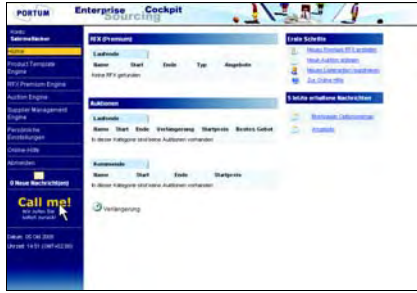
PORTUM

Enterprise Sourcing Cockpit

Hallo Tabinaflinder

Home

Product Template Engine

RFX Premium Engine

Auction Engine

Supplier Management Engine

Persönliche Einstellungen

Online-Hilfe

Abmelden

0 Neue Nachricht(en)

Call me!

Wir rufen Sie sofort zurück!

Datum: 05.04.2005

Uhrzeit: 14:51 (GMT+02:00)

RFX (Premium)

Laufende

| Name | Start | Ende | Typ | Angebote |
|---|---|---|---|---|

Keine RFX gefunden

Auktionen

Laufende

| Name | Start | Ende | Verlängerung | Startpreis | Bestes Gebot |
|---|---|---|---|---|---|

In dieser Kategorie sind keine Auktionen vorhanden

Kommende

| Name | Start | Ende | Startpreis |
|---|---|---|---|

In dieser Kategorie sind keine Auktionen vorhanden

Verlängerung

Erste Schritte

Neues Premium RFX erstellen

Neue Auktion anlegen

Neuen Lieferanten registrieren

Zur Online-Hilfe

5 letzte erhaltene Nachrichten

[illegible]

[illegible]